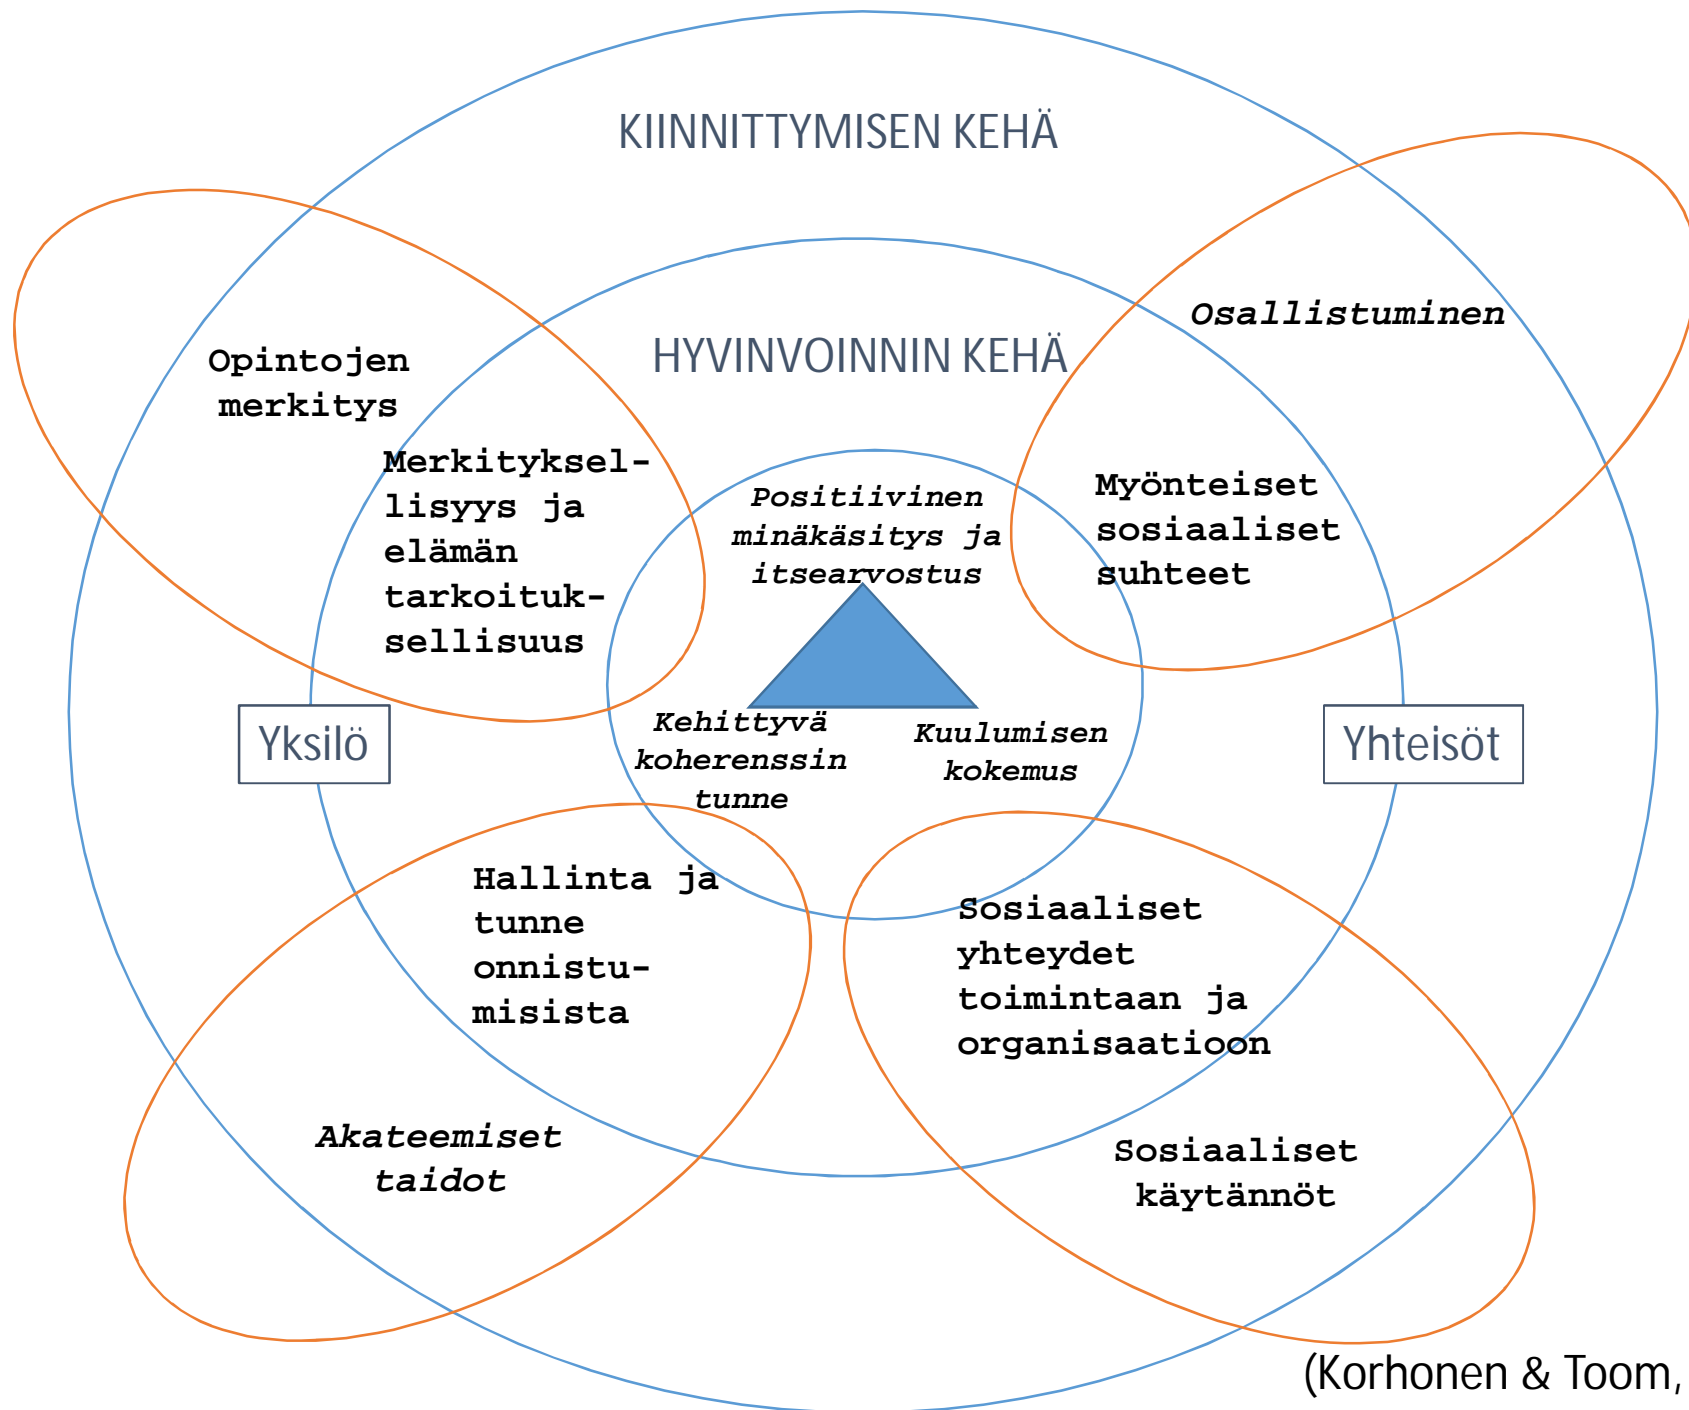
KIINNITTYMISEN KEHÄ

HYVINVOINNIN KEHÄ

Opintojen merkitys

Osallistuminen

Merkityksellisyys ja elämän tarkoituksellisuus

Positiivinen minäkäsitys ja itsearvostus

Myönteiset sosiaaliset suhteet

Yksilö

Kehittyvä koherenssin tunne

Kuulumisen kokemus

Yhteisöt

Hallinta ja tunne onnistumisista

Sosiaaliset yhteydet toimintaan ja organisaatioon

Akateemiset taidot

Sosiaaliset käytännöt

(Korhonen & Toom,